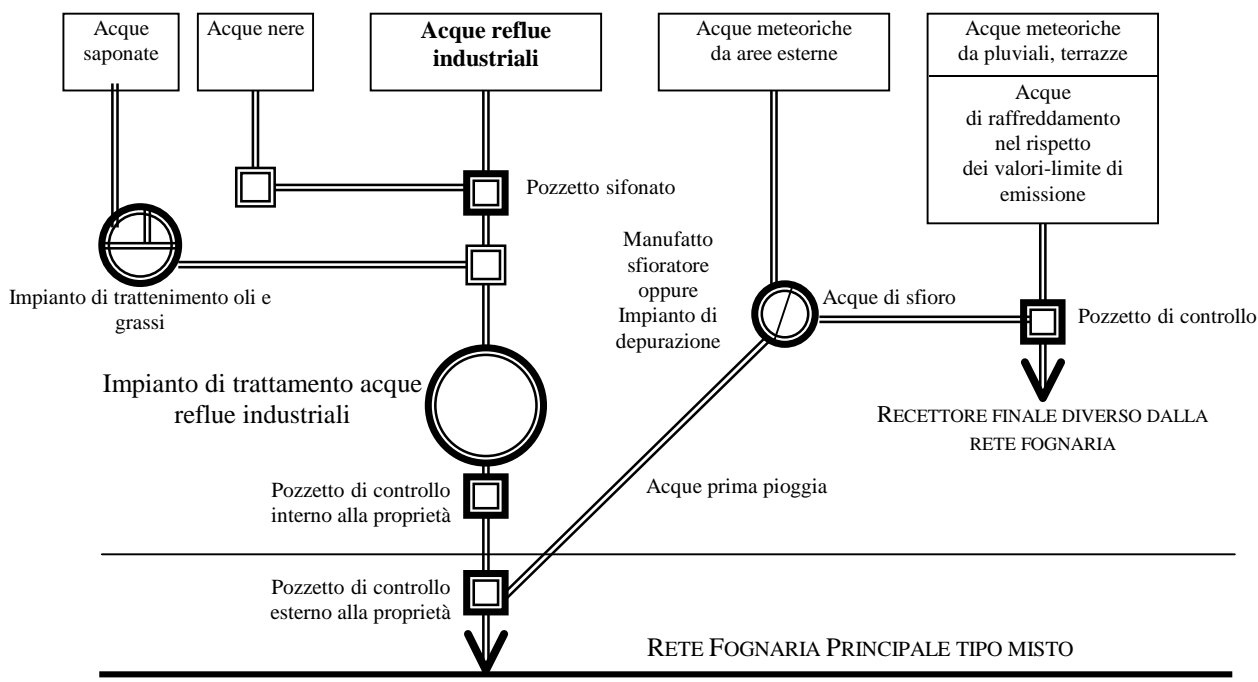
Acque saponate

Acque nere

Acque reflue industriali

Acque meteoriche da aree esterne

Acque meteoriche da pluviali, terrazze

Acque di raffreddamento nel rispetto dei valori-limite di emissione

Pozzetto sifonato

Manufatto sfioratore oppure Impianto di depurazione

Impianto di trattenimento oli e grassi

Acque di sfioro

Pozzetto di controllo

Impianto di trattamento acque reflue industriali

RECETTORE FINALE DIVERSO DALLA RETE FOGNARIA

Acque prima pioggia

Pozzetto di controllo interno alla proprietà

Pozzetto di controllo esterno alla proprietà

RETE FOGNARIA PRINCIPALE TIPO MISTO